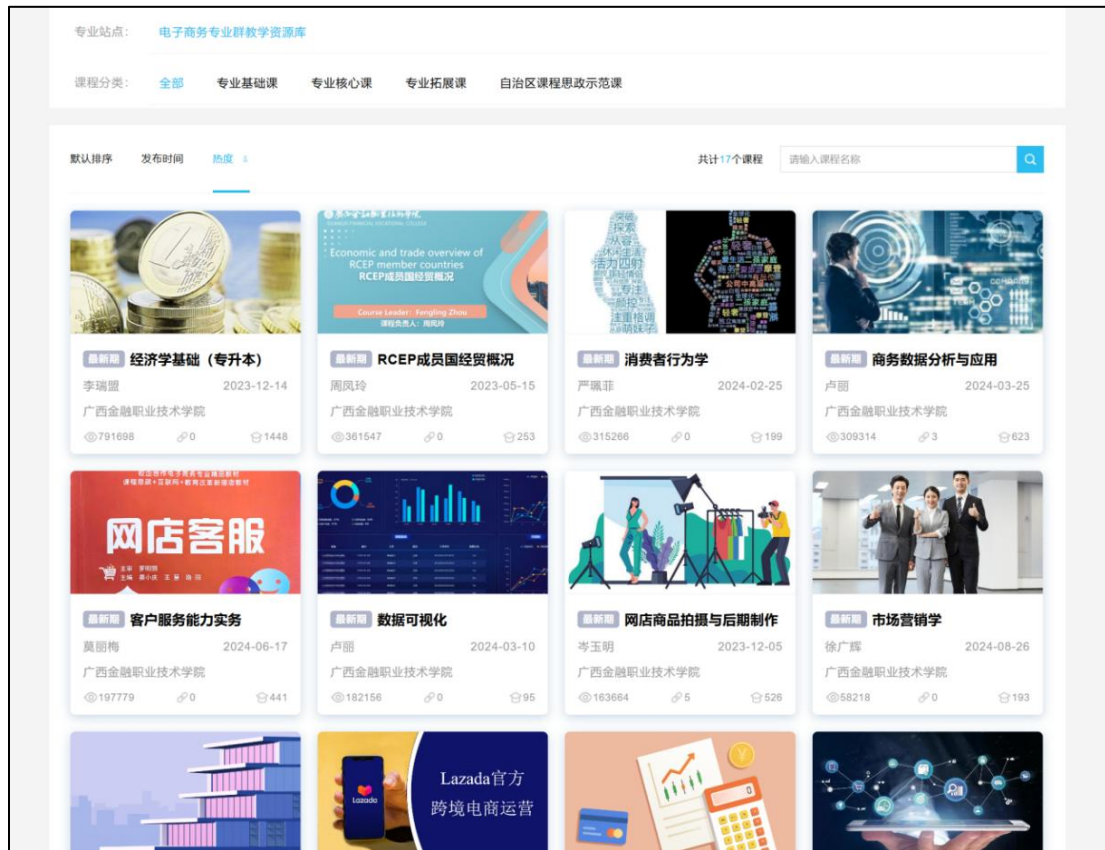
专业站点： 电子商务专业群教学资源库

课程分类： 全部 专业基础课 专业核心课 专业拓展课 自治区课程思政示范课

默认排序 发布时间 热度

共计17个课程 请输入课程名称

Economic and trade overview of RCEP member countries
RCEP成员国经贸概况
Course Leader: Fengling Zhou
课程负责人：周凤玲

最新期 经济学基础（专升本）
李瑞盟 2023-12-14
广西金融职业技术学院
791698 0 1448

最新期 RCEP成员国经贸概况
周凤玲 2023-05-15
广西金融职业技术学院
361547 0 253

最新期 消费者行为学
严珮菲 2024-02-25
广西金融职业技术学院
315266 0 199

最新期 商务数据分析与应用
卢丽 2024-03-25
广西金融职业技术学院
309314 3 623

网店客服

最新期 客户服务能力实务
莫丽梅 2024-06-17
广西金融职业技术学院
197779 0 441

最新期 数据可视化
卢丽 2024-03-10
广西金融职业技术学院
182156 0 95

最新期 网店商品拍摄与后期制作
岑玉明 2023-12-05
广西金融职业技术学院
163664 5 526

最新期 市场营销学
徐广辉 2024-08-26
广西金融职业技术学院
58218 0 193

Lazada官方
跨境电商运营
Lazada